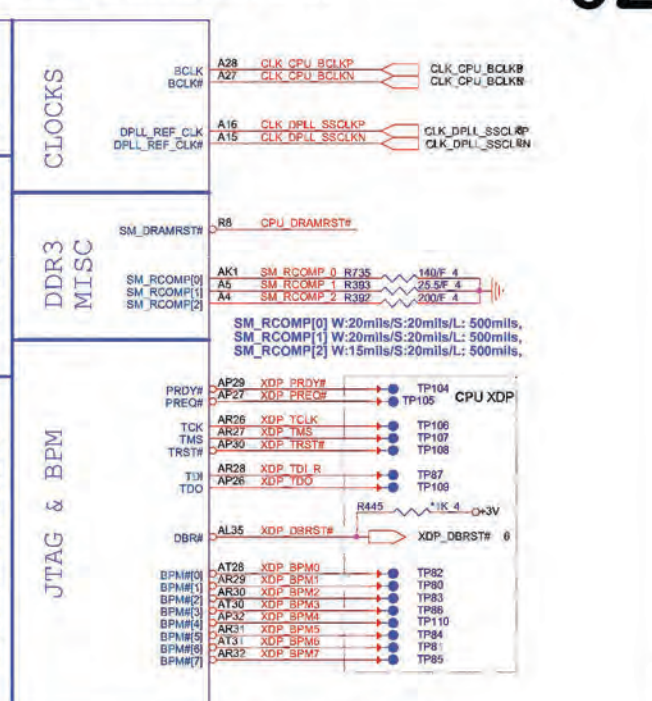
CLOCKS

BCLK A28 CLK_CPU_BCLKP CLK_CPU_BCLKP
BCLK# A27 CLK_CPU_BCLKN CLK_CPU_BCLKN

DPLL_REF_CLK A16 CLK_DPLL_SSCLKP CLK_DPLL_SSCLKP
DPLL_REF_CLK# A15 CLK_DPLL_SSCLKN CLK_DPLL_SSCLKN

DDR3 MISC

SM_DRAMRST# R8 CPU_DRAMRST#

SM_RCOMP[0] AK1 SM_RCOMP_0 R735 140/F_4
SM_RCOMP[1] A5 SM_RCOMP_1 R393 25.5/F_4
SM_RCOMP[2] A4 SM_RCOMP_2 R392 200/F_4

SM_RCOMP[0] W:20mils/S:20mils/L: 500mils,
SM_RCOMP[1] W:20mils/S:20mils/L: 500mils,
SM_RCOMP[2] W:15mils/S:20mils/L: 500mils,

JTAG & BPM

PRDY# AP29 XDP_PRDY# TP104
PREQ# AP27 XDP_PREQ# TP105 CPU XDP

TCK AR26 XDP_TCLK TP106
TMS AR27 XDP_TMS TP107
TRST# AP30 XDP_TRST# TP108

TDI AR28 XDP_TDI_R TP87
TDO AP26 XDP_TDO TP109

R445 *1K_4 +3V

DBR# AL35 XDP_DBRST# XDP_DBRST# 6

BPM#[0] AT28 XDP_BPM0 TP82
BPM#[1] AR29 XDP_BPM1 TP80
BPM#[2] AR30 XDP_BPM2 TP83
BPM#[3] AT30 XDP_BPM3 TP86
BPM#[4] AP32 XDP_BPM4 TP110
BPM#[5] AR31 XDP_BPM5 TP84
BPM#[6] AT31 XDP_BPM6 TP81
BPM#[7] AR32 XDP_BPM7 TP85